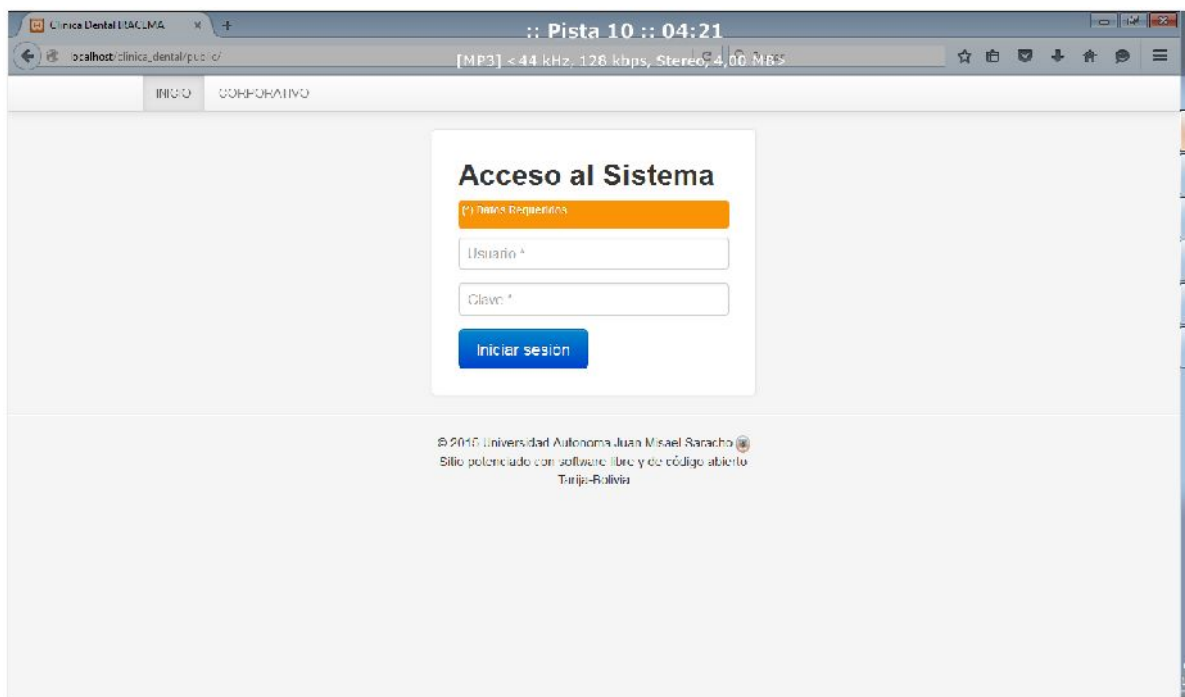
Clinica Dental UACLMA

:: Pista 10 :: 04:21

localhost/clinica_dental/public/

[MP3] < 44 kHz, 128 kbps, Stereo, 4,00 MB >

INICIO CORPORATIVO

Acceso al Sistema

(*) Datos Requeridos

Usuario *

Clave *

Iniciar sesion

© 2016 Universidad Autonoma Juan Misael Saracho
Sitio potenciado con software libre y de código abierto
Tarija-Bolivia